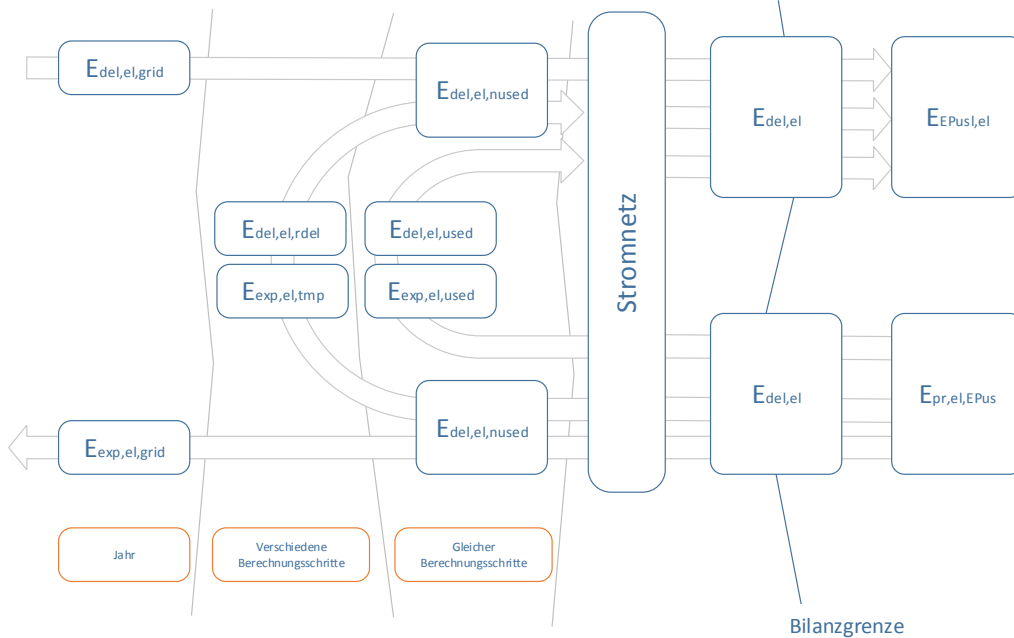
$E_{del,el,grid}$

$E_{del,el,nused}$

$E_{del,el}$

$E_{EPusl,el}$

$E_{del,el,rdel}$

$E_{del,el,used}$

$E_{exp,el,tmp}$

$E_{exp,el,used}$

Stromnetz

$E_{del,el}$

$E_{pr,el,EPus}$

$E_{exp,el,grid}$

$E_{del,el,nused}$

Jahr

Verschiedene Berechnungsschritte

Gleicher Berechnungsschritte

Bilanzgrenze